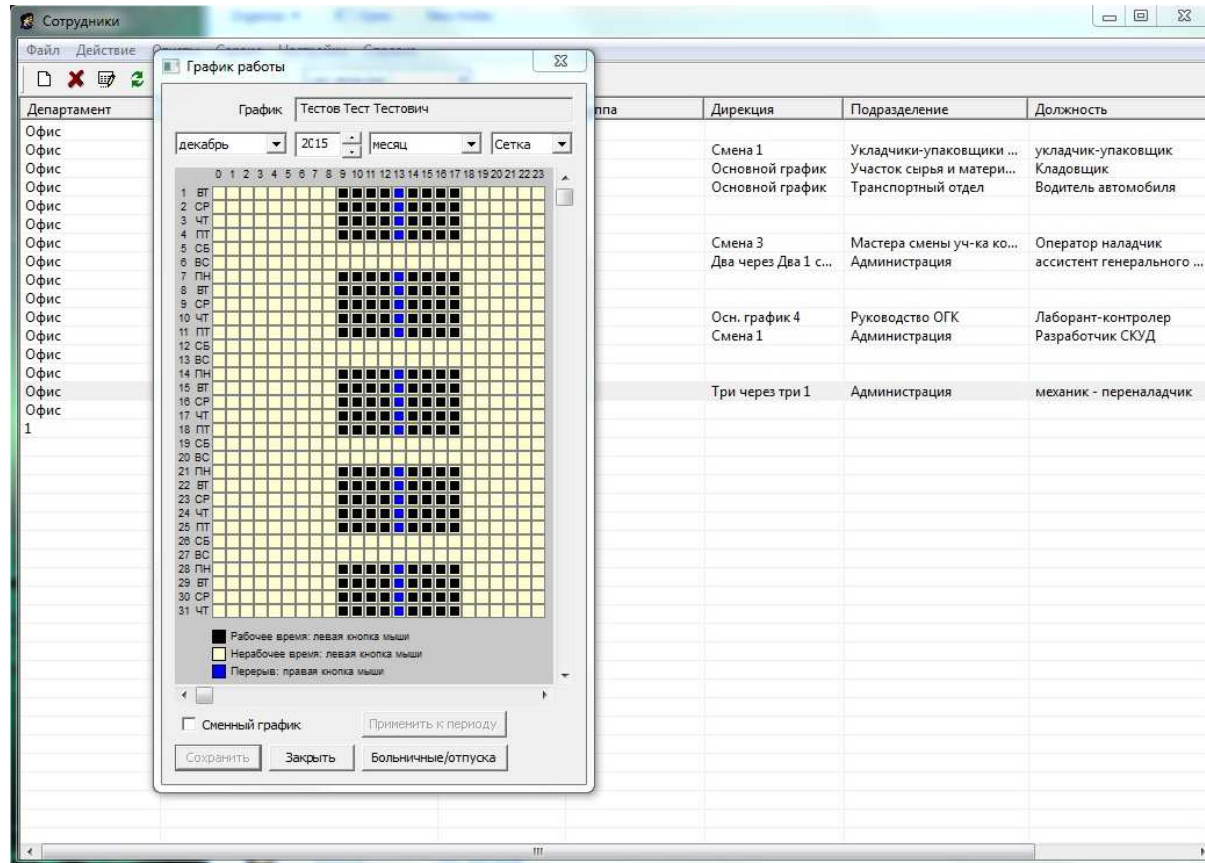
Сотрудники

Файл Действие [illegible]

Департамент
Офис
Офис
Офис
Офис
Офис
Офис
Офис
Офис
Офис
Офис
Офис
Офис
Офис
Офис
Офис
Офис
1

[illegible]ппа

| Дирекция | Подразделение | Должность |
|---|---|---|
| Смена 1 | Укладчики-упаковщики ... | укладчик-упаковщик |
| Основной график | Участок сырья и матери... | Кладовщик |
| Основной график | Транспортный отдел | Водитель автомобиля |
| Смена 3 | Мастера смены уч-ка ко... | Оператор наладчик |
| Два через Два 1 с... | Администрация | ассистент генерального ... |
| Осн. график 4 | Руководство ОГК | Лаборант-контролер |
| Смена 1 | Администрация | Разработчик СКУД |
| Три через три 1 | Администрация | механик - переналадчик |

График работы

График Тестов Тест Тестович

декабрь 2015 месяц Сетка

0 1 2 3 4 5 6 7 8 9 10 11 12 13 14 15 16 17 18 19 20 21 22 23

1 ВТ
2 СР
3 ЧТ
4 ПТ
5 СБ
6 ВС
7 ПН
8 ВТ
9 СР
10 ЧТ
11 ПТ
12 СБ
13 ВС
14 ПН
15 ВТ
16 СР
17 ЧТ
18 ПТ
19 СБ
20 ВС
21 ПН
22 ВТ
23 СР
24 ЧТ
25 ПТ
26 СБ
27 ВС
28 ПН
29 ВТ
30 СР
31 ЧТ

Рабочее время: левая кнопка мыши
Нерабочее время: левая кнопка мыши
Перерыв: правая кнопка мыши

Сменный график
Применить к периоду
Сохранить Закрыть Больничные/отпуска